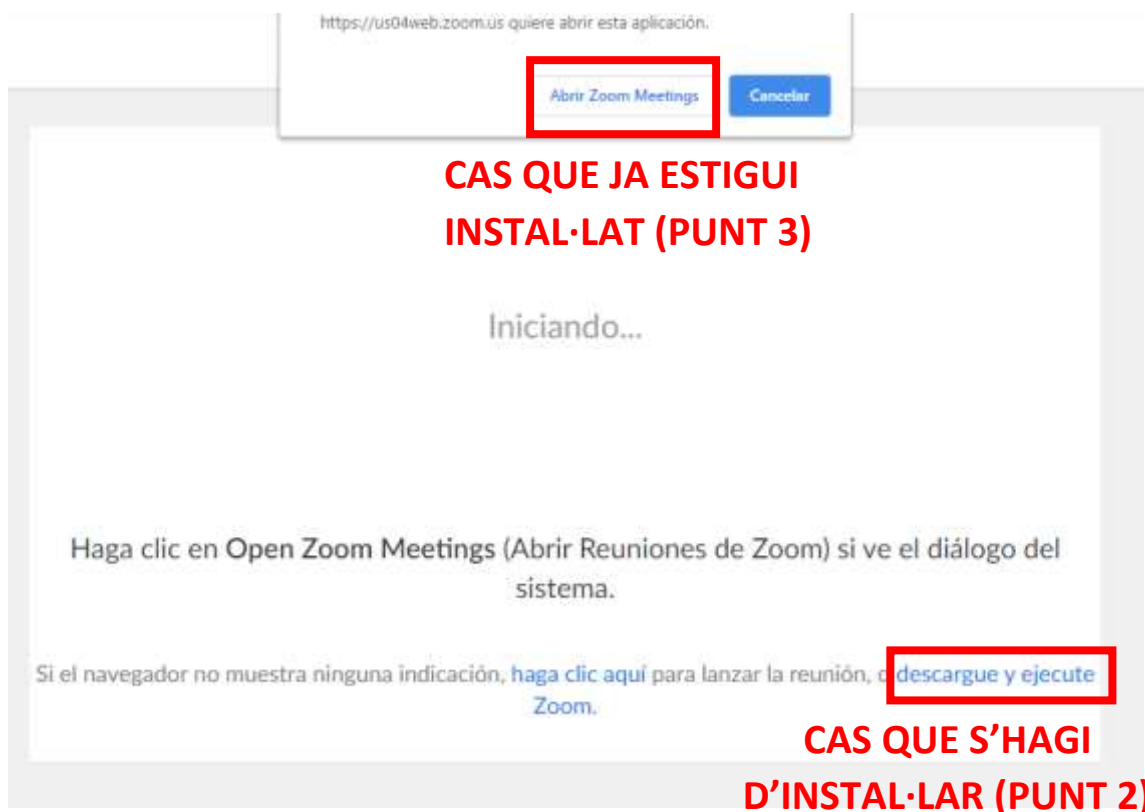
https://us04web.zoom.us quiere abrir esta aplicación.

Abrir Zoom Meetings

Cancelar

CAS QUE JA ESTIGUI INSTAL·LAT (PUNT 3)

Iniciando...

Haga clic en Open Zoom Meetings (Abrir Reuniones de Zoom) si ve el diálogo del sistema.

Si el navegador no muestra ninguna indicación, haga clic aquí para lanzar la reunión, o descargue y ejecute Zoom.

CAS QUE S'HAGI D'INSTAL·LAR (PUNT 2)